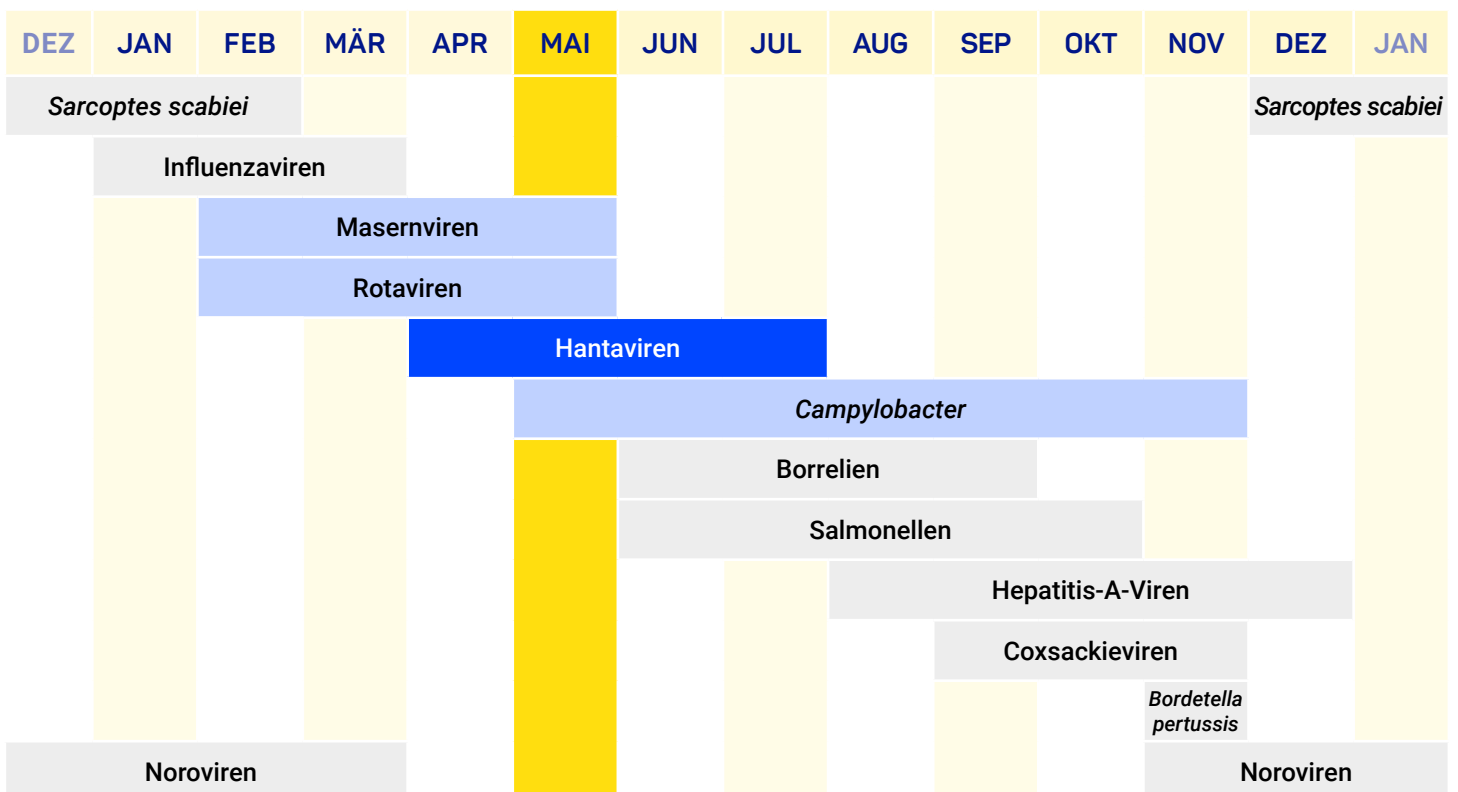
DEZ JAN FEB MÄR APR MAI JUN JUL AUG SEP OKT NOV DEZ JAN

Sarcoptes scabiei

Sarcoptes scabiei

Influenzaviren

Masernviren

Rotaviren

Hantaviren

Campylobacter

Borrelien

Salmonellen

Hepatitis-A-Viren

Coxsackieviren

Bordetella pertussis

Noroviren

Noroviren